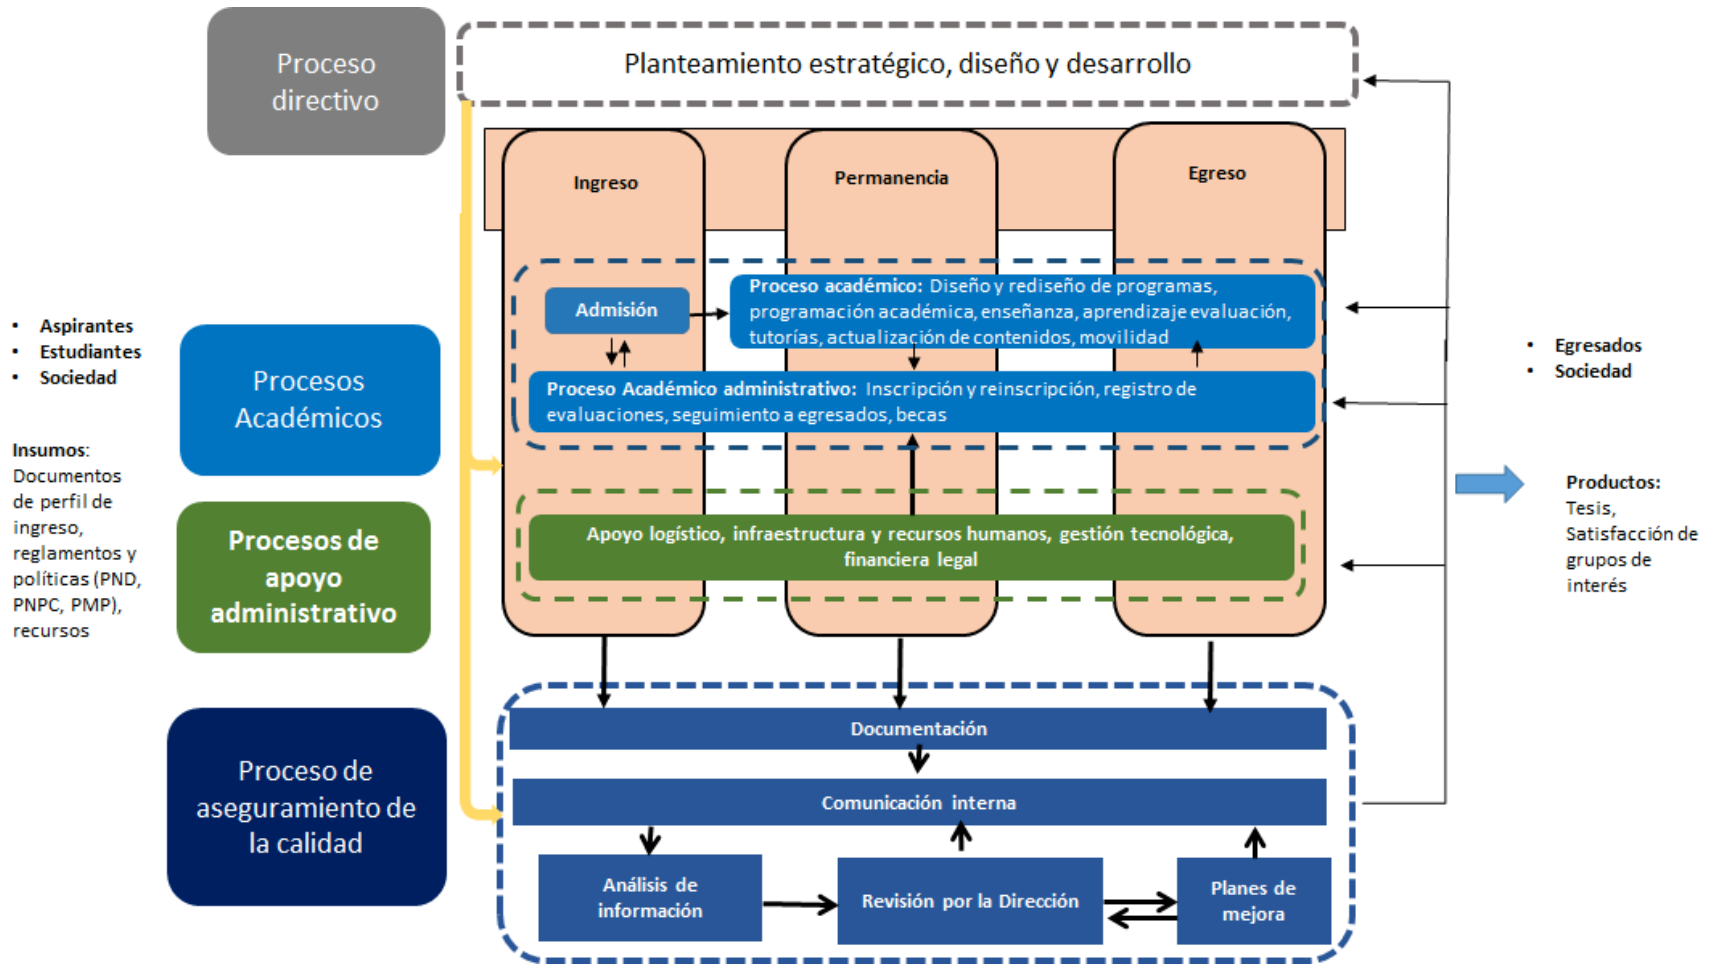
Proceso directivo

Planteamiento estratégico, diseño y desarrollo

Ingreso

Permanencia

Egreso

• Aspirantes
• Estudiantes
• Sociedad

Insumos: Documentos de perfil de ingreso, reglamentos y políticas (PND, PNPC, PMP), recursos

Procesos Académicos

Admisión

Proceso académico: Diseño y rediseño de programas, programación académica, enseñanza, aprendizaje evaluación, tutorías, actualización de contenidos, movilidad

Proceso Académico administrativo: Inscripción y reinscripción, registro de evaluaciones, seguimiento a egresados, becas

Procesos de apoyo administrativo

Apoyo logístico, infraestructura y recursos humanos, gestión tecnológica, financiera legal

• Egresados
• Sociedad

Productos: Tesis, Satisfacción de grupos de interés

Proceso de aseguramiento de la calidad

Documentación

Comunicación interna

Análisis de información

Revisión por la Dirección

Planes de mejora